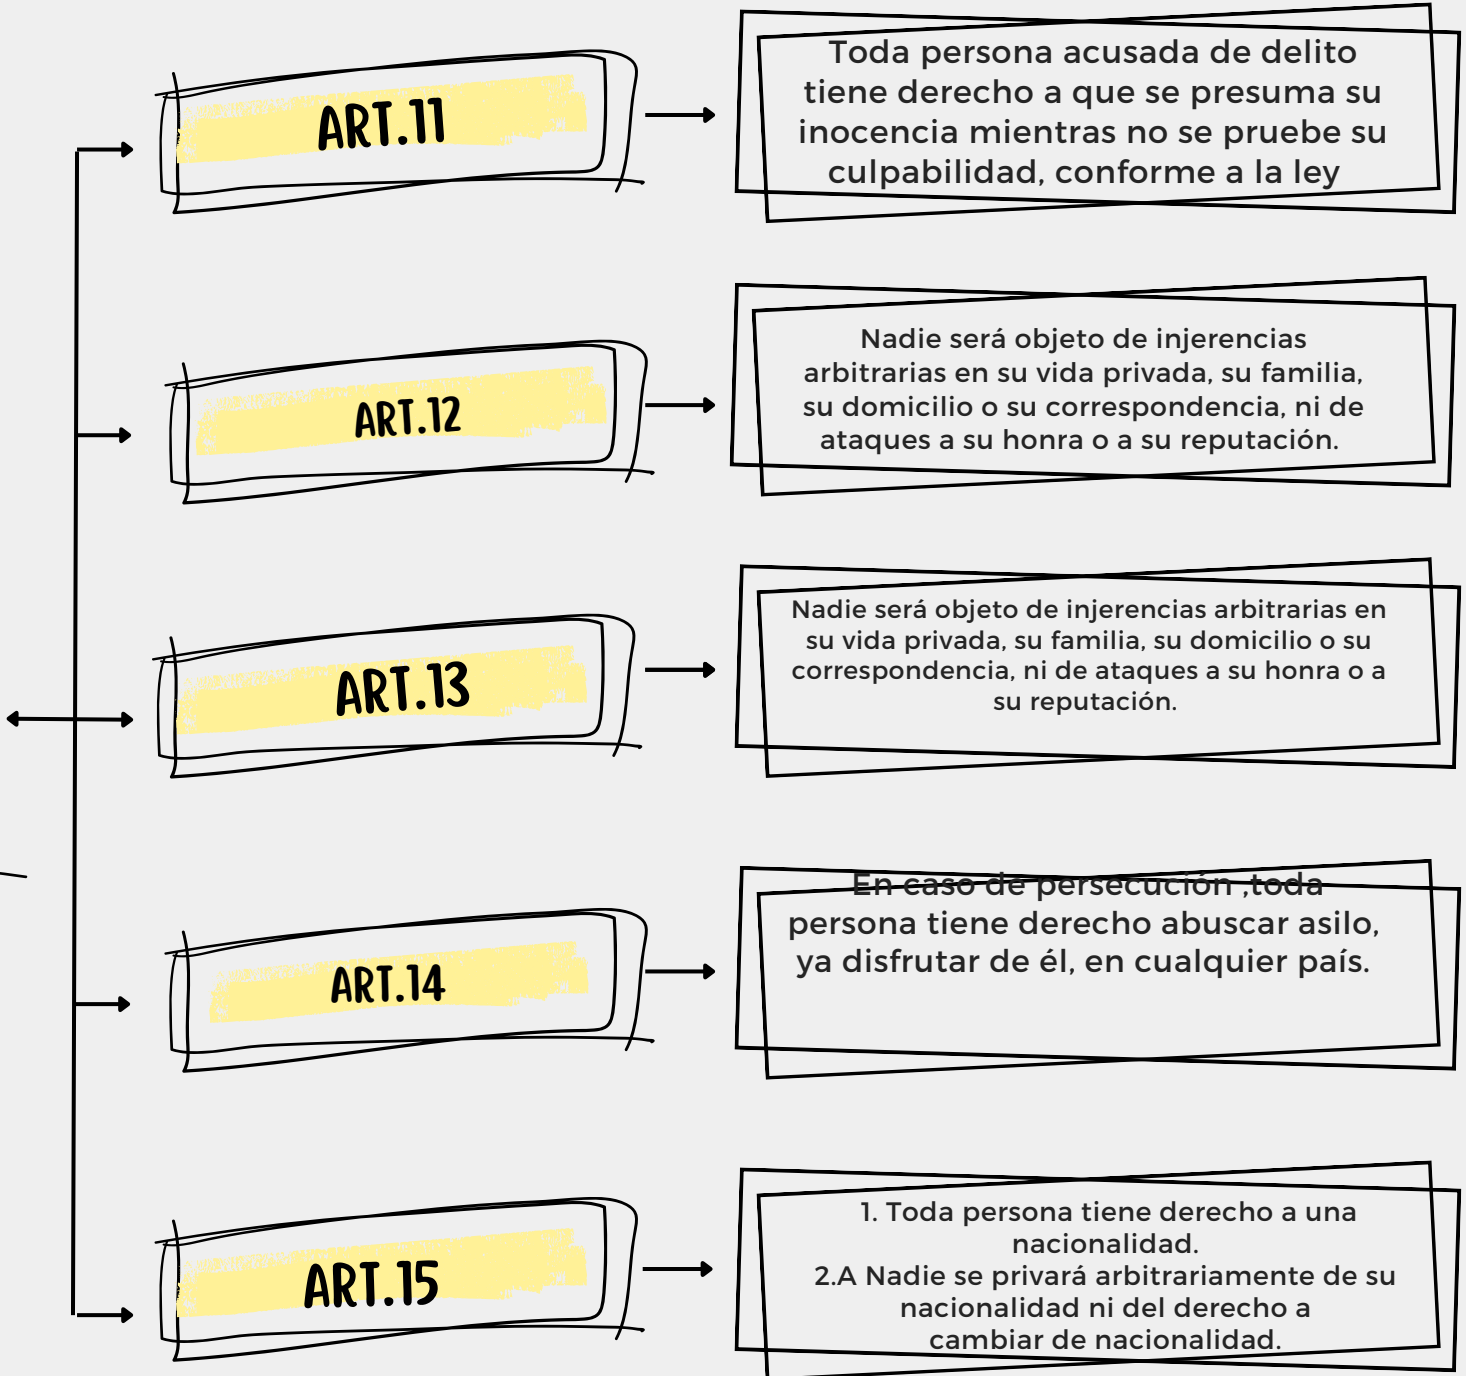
ART.11

Toda persona acusada de delito tiene derecho a que se presuma su inocencia mientras no se pruebe su culpabilidad, conforme a la ley

ART.12

Nadie será objeto de injerencias arbitrarias en su vida privada, su familia, su domicilio o su correspondencia, ni de ataques a su honra o a su reputación.

ART.13

Nadie será objeto de injerencias arbitrarias en su vida privada, su familia, su domicilio o su correspondencia, ni de ataques a su honra o a su reputación.

ART.14

En caso de persecución ,toda persona tiene derecho abuscar asilo, ya disfrutar de él, en cualquier país.

ART.15

1. Toda persona tiene derecho a una nacionalidad.
2.A Nadie se privará arbitrariamente de su nacionalidad ni del derecho a cambiar de nacionalidad.